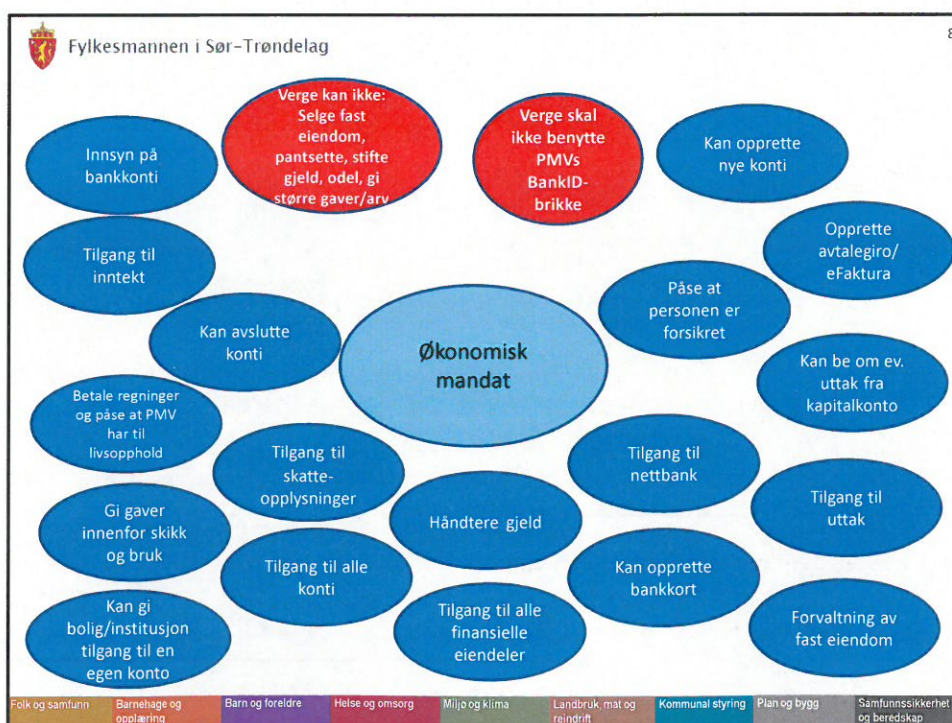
Fylkesmannen i Sør-Trøndelag

8

Verge kan ikke: Selge fast eiendom, pantsette, stifte gjeld, odel, gi større gaver/arv

Verge skal ikke benytte PMVs BankID-brikke

Innsyn på bankkonti

Kan opprette nye konti

Tilgang til inntekt

Opprette avtalegiro/ eFaktura

Påse at personen er forsikret

Kan avslutte konti

Økonomisk mandat

Kan be om ev. uttak fra kapitalkonto

Betale regninger og påse at PMV har til livsopphold

Tilgang til skatte-opplysninger

Tilgang til nettbank

Gi gaver innenfor skikk og bruk

Håndtere gjeld

Tilgang til uttak

Tilgang til alle konti

Kan opprette bankkort

Kan gi bolig/institusjon tilgang til en egen konto

Tilgang til alle finansielle eiendeler

Forvaltning av fast eiendom

Folk og samfunn | Barnehage og opplæring | Barn og foreldre | Helse og omsorg | Miljø og klima | Landbruk, mat og reindrift | Kommunal styring | Plan og bygg | Samfunnssikkerhet og beredskap